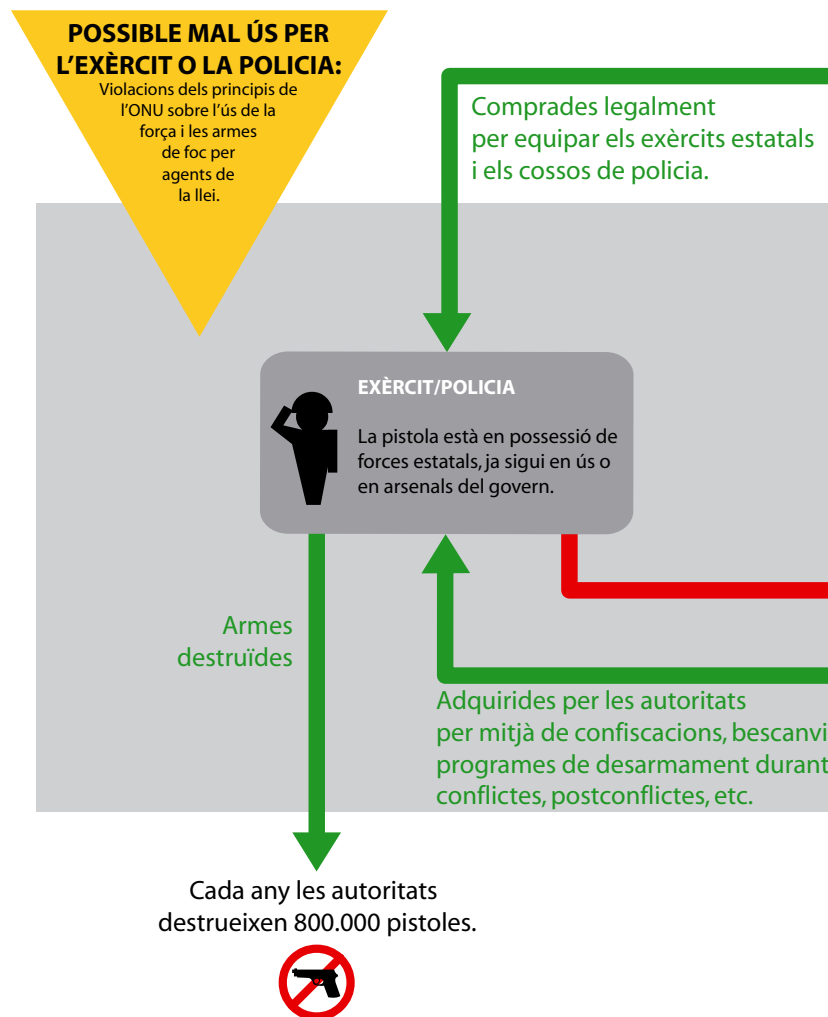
POSSIBLE MAL ÚS PER L'EXÈRCIT O LA POLICIA:
Violacions dels principis de l'ONU sobre l'ús de la força i les armes de foc per agents de la llei.

Comprades legalment per equipar els exèrcits estatals i els cossos de policia.

EXÈRCIT/POLICIA

La pistola està en possessió de forces estatals, ja sigui en ús o en arsenals del govern.

Armes destruïdes

Adquirides per les autoritats per mitjà de confiscacions, bescanvi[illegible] programes de desarmament durant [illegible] conflictes, postconflictes, etc.

Cada any les autoritats destrueixen 800.000 pistoles.